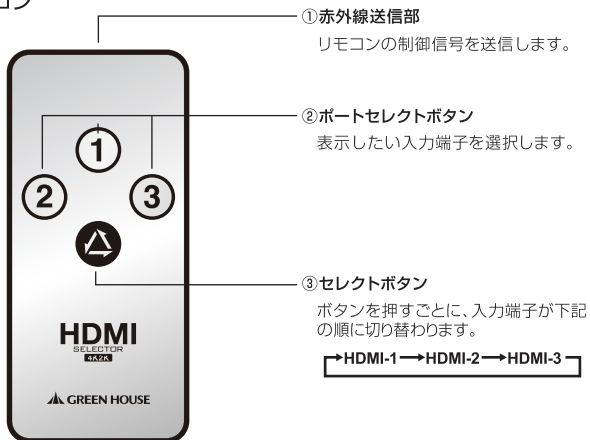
コ

①赤外線送信部
リモコンの制御信号を送信します。

②ポートセレクトボタン
表示したい入力端子を選択します。

1
2
3

③セレクトボタン
ボタンを押すごとに、入力端子が下記の順に切り替わります。

HDMI-1 → HDMI-2 → HDMI-3

HDMI
SELECTOR
4K2K

GREEN HOUSE